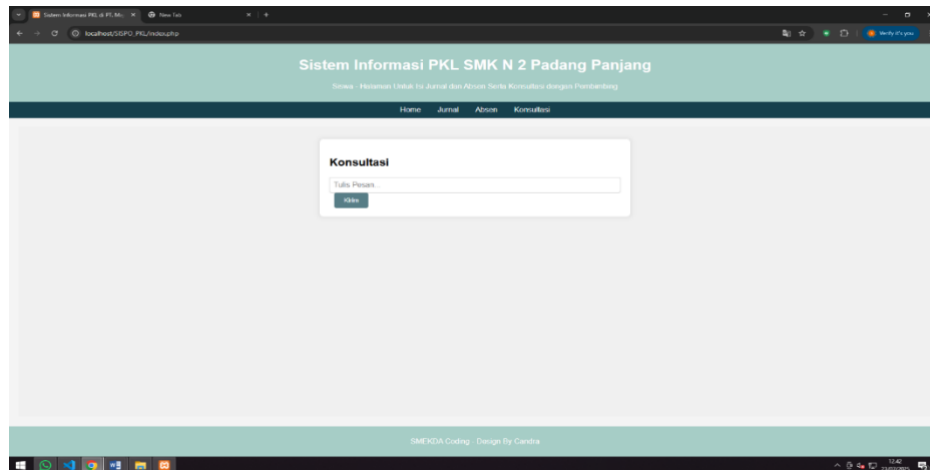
Sistem Informasi PKL di PT.Ma... × New Tab × +

localhost/SISPO_PKL/index.php

Verify it's you

Sistem Informasi PKL SMK N 2 Padang Panjang

Siswa - Halaman Untuk Isi Jurnal dan Absen Serta Konsultasi dengan Pembimbing

Home Jurnal Absen Konsultasi

Konsultasi

Tulis Pesan...

Kirim

SMEKDA Coding - Design By Candra

12:42